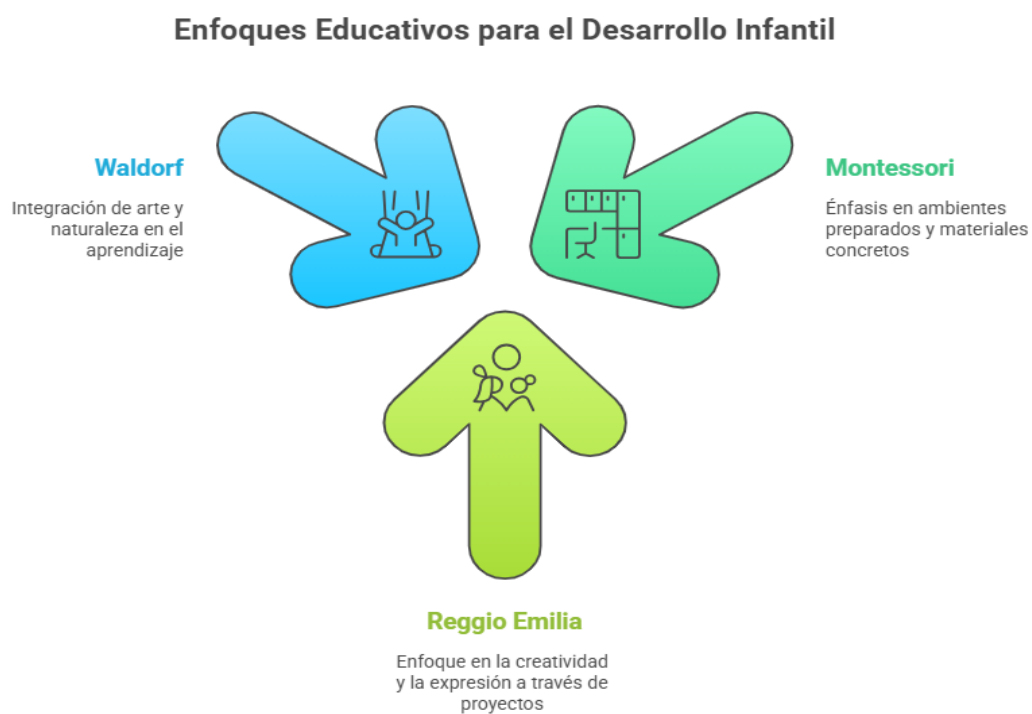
Enfoques Educativos para el Desarrollo Infantil

Waldorf

Integración de arte y naturaleza en el aprendizaje

Montessori

Énfasis en ambientes preparados y materiales concretos

Reggio Emilia

Enfoque en la creatividad y la expresión a través de proyectos